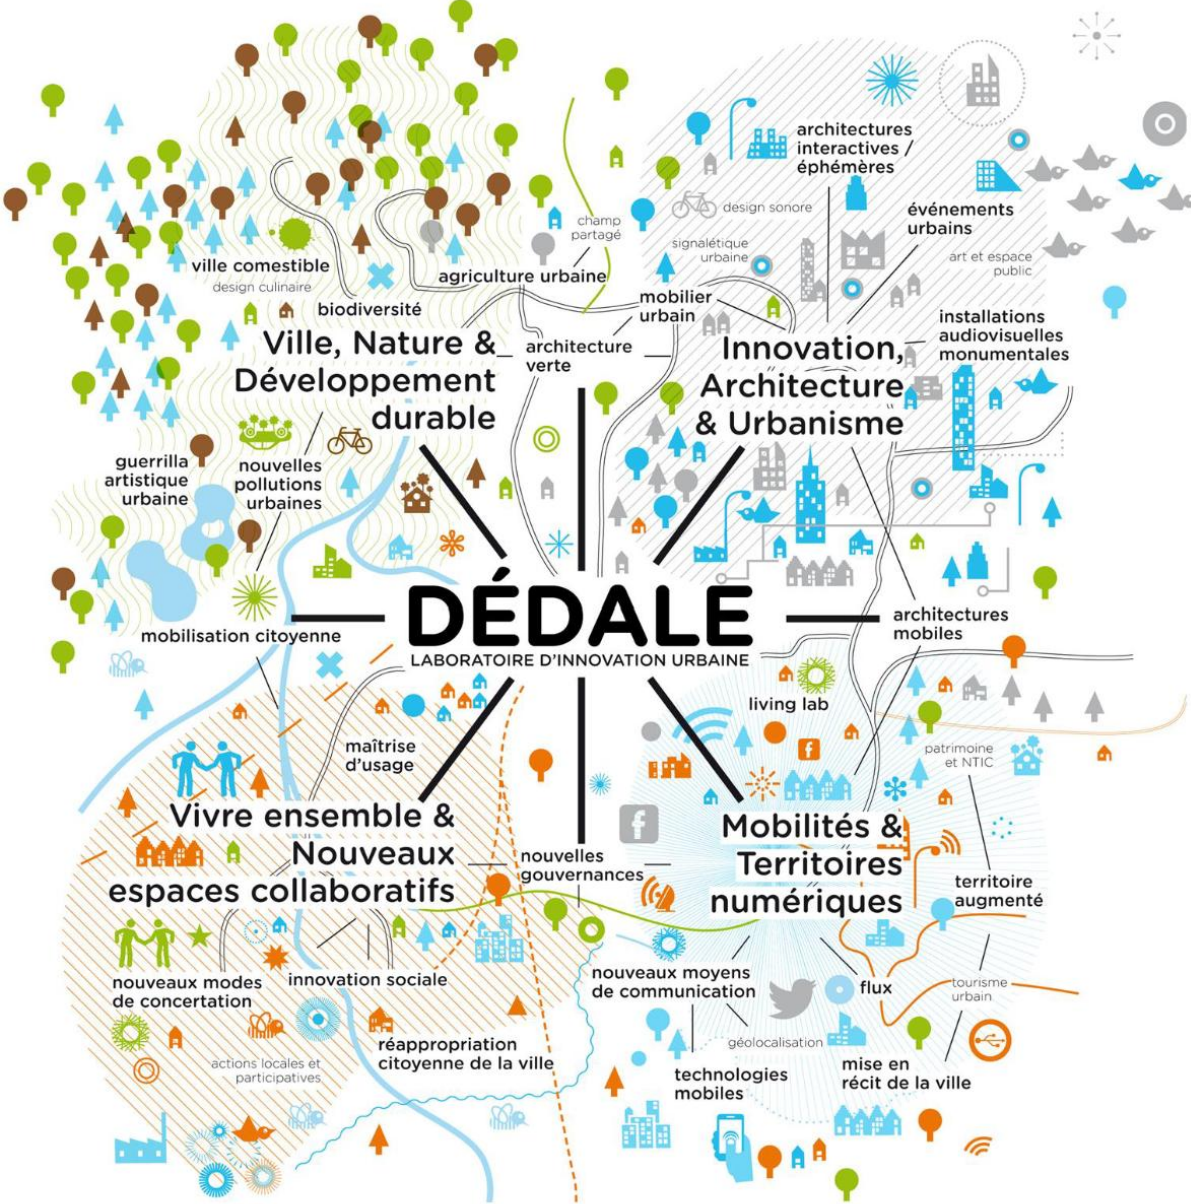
DÉDALE
LABORATOIRE D'INNOVATION URBAINE

Ville, Nature & Développement durable

ville comestible
design culinaire
biodiversité
agriculture urbaine
champ partagé
architecture verte
guerrilla artistique urbaine
nouvelles pollutions urbaines
mobilisation citoyenne

Innovation, Architecture & Urbanisme

architectures interactives / éphémères
design sonore
signalétique urbaine
événements urbains
art et espace public
mobilier urbain
installations audiovisuelles monumentales
architectures mobiles

Vivre ensemble & Nouveaux espaces collaboratifs

maîtrise d'usage
nouvelles gouvernances
nouveaux modes de concertation
innovation sociale
actions locales et participatives
réappropriation citoyenne de la ville

Mobilités & Territoires numériques

living lab
patrimoine et NTIC
territoire augmenté
nouveaux moyens de communication
flux
tourisme urbain
géolocalisation
technologies mobiles
mise en récit de la ville